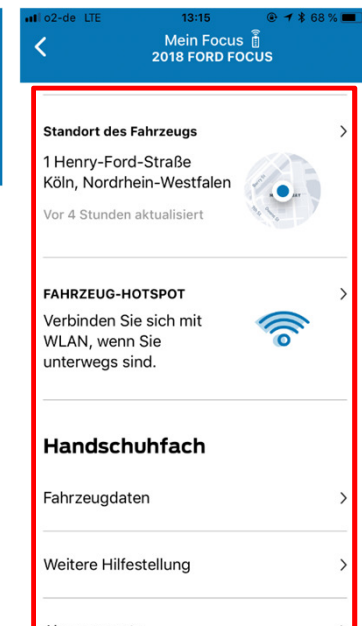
o2-de LTE 13:15 68 %

Mein Focus
2018 FORD FOCUS

Standort des Fahrzeugs

1 Henry-Ford-Straße
Köln, Nordrhein-Westfalen

Vor 4 Stunden aktualisiert

FAHRZEUG-HOTSPOT

Verbinden Sie sich mit WLAN, wenn Sie unterwegs sind.

Handschuhfach

Fahrzeugdaten

Weitere Hilfestellung